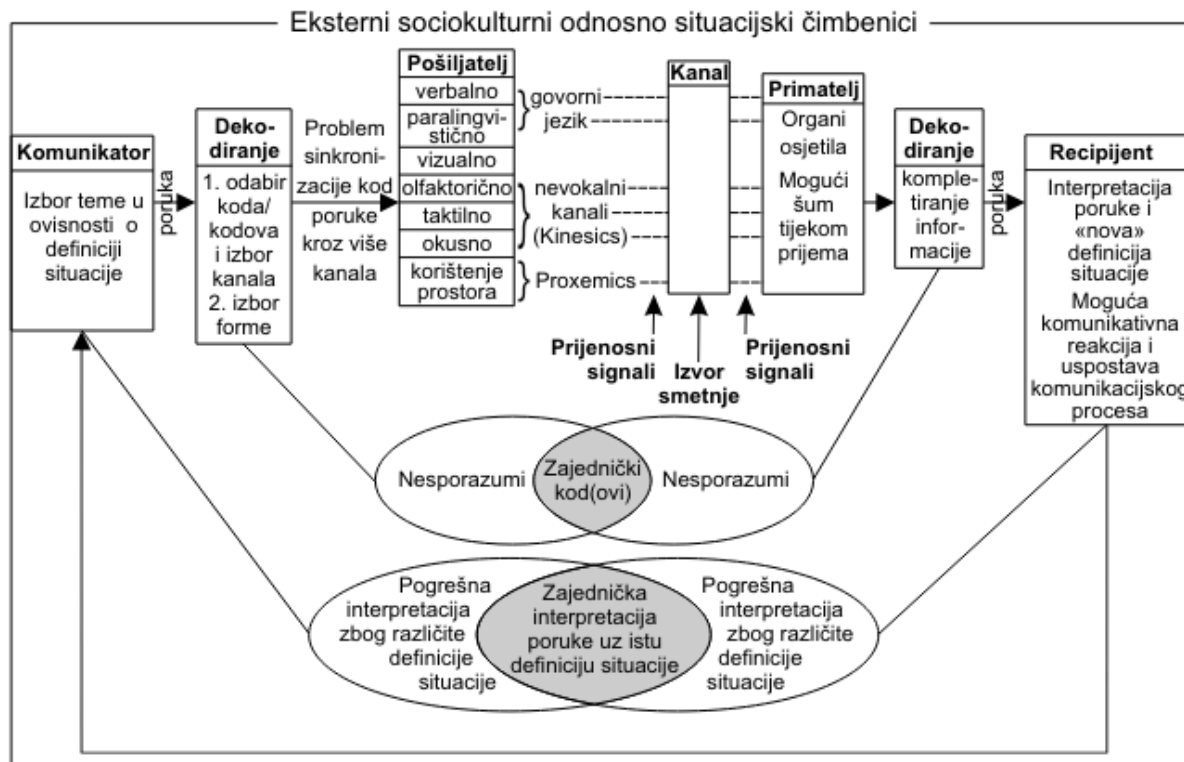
Eksterni sociokulturni odnosno situacijski čimbenici

Komunikator

Izbor teme u ovisnosti o definiciji situacije

poruka

Dekodiranje

1. odabir koda/ kodova i izbor kanala
2. izbor forme

Problem sinkronizacije kod poruke kroz više kanala

Pošiljatelj

verbalno

paralingvistično

vizualno

olfaktorično

taktilno

okusno

korištenje prostora

govorni jezik

nevokalni kanali (Kinesics)

Proxemics

Kanal

Primatelj

Organi osjetila

Mogući šum tijekom prijema

Dekodiranje

kompletiranje informacije

poruka

Recipijent

Interpretacija poruke i «nova» definicija situacije

Moguća komunikativna reakcija i uspostava komunikacijskog procesa

Prijenosni signali

Izvor smetnje

Prijenosni signali

Nesporazumi

Zajednički kod(ovi)

Nesporazumi

Pogrešna interpretacija zbog različite definicije situacije

Zajednička interpretacija poruke uz istu definiciju situacije

Pogrešna interpretacija zbog različite definicije situacije